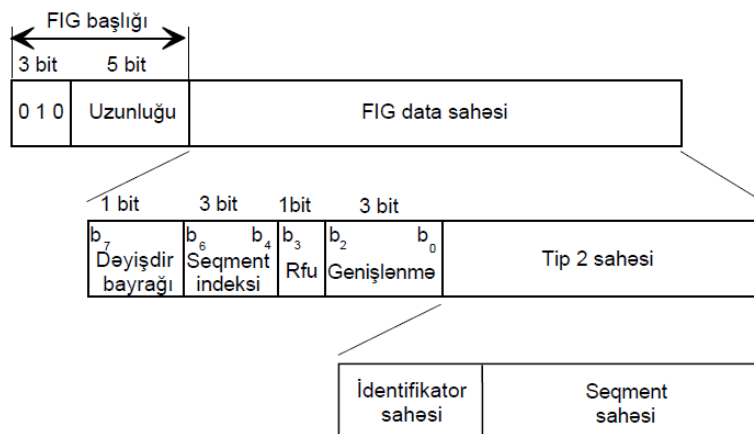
FIG başlığı

3 bit 5 bit

| 0 1 0 | Uzunluğu | FIG data sahəsi |
|---|---|---|

1 bit 3 bit 1bit 3 bit

| $b_7$ Dəyişdir bayrağı | $b_6$ $b_4$ Seqment indeksi | $b_3$ Rfu | $b_2$ $b_0$ Genişlənmə | Tip 2 sahəsi |
|---|---|---|---|---|

| İdentifikator sahəsi | Seqment sahəsi |
|---|---|